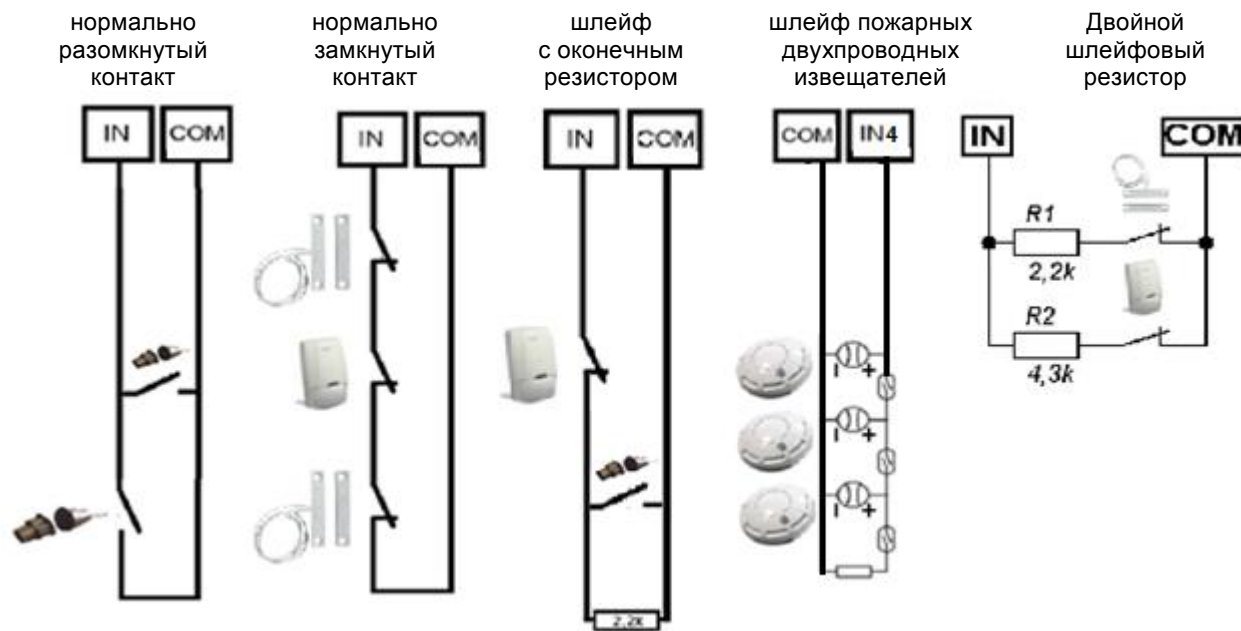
нормально разомкнутый контакт

нормально замкнутый контакт

шлейф с оконечным резистором

шлейф пожарных двухпроводных извещателей

Двойной шлейфовый резистор

IN COM

IN COM

IN COM

COM IN4

IN COM

R1
2,2k

R2
4,3k

2,2k